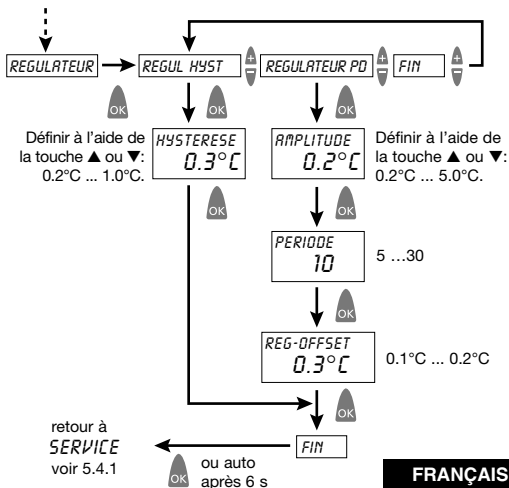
REGULATEUR

REGUL HYST

+

−

REGULATEUR PD

+

−

FIN

+

−

OK

OK

OK

Définir à l'aide de la touche ▲ ou ▼: 0.2°C ... 1.0°C.

HYSTERESE
0.3°C

AMPLITUDE
0.2°C

Définir à l'aide de la touche ▲ ou ▼: 0.2°C ... 5.0°C.

OK

OK

PERIODE
10

5 …30

OK

REG-OFFSET
0.3°C

0.1°C ... 0.2°C

OK

retour à
SERVICE
voir 5.4.1

FIN

OK

ou auto
après 6 s

FRANÇAIS